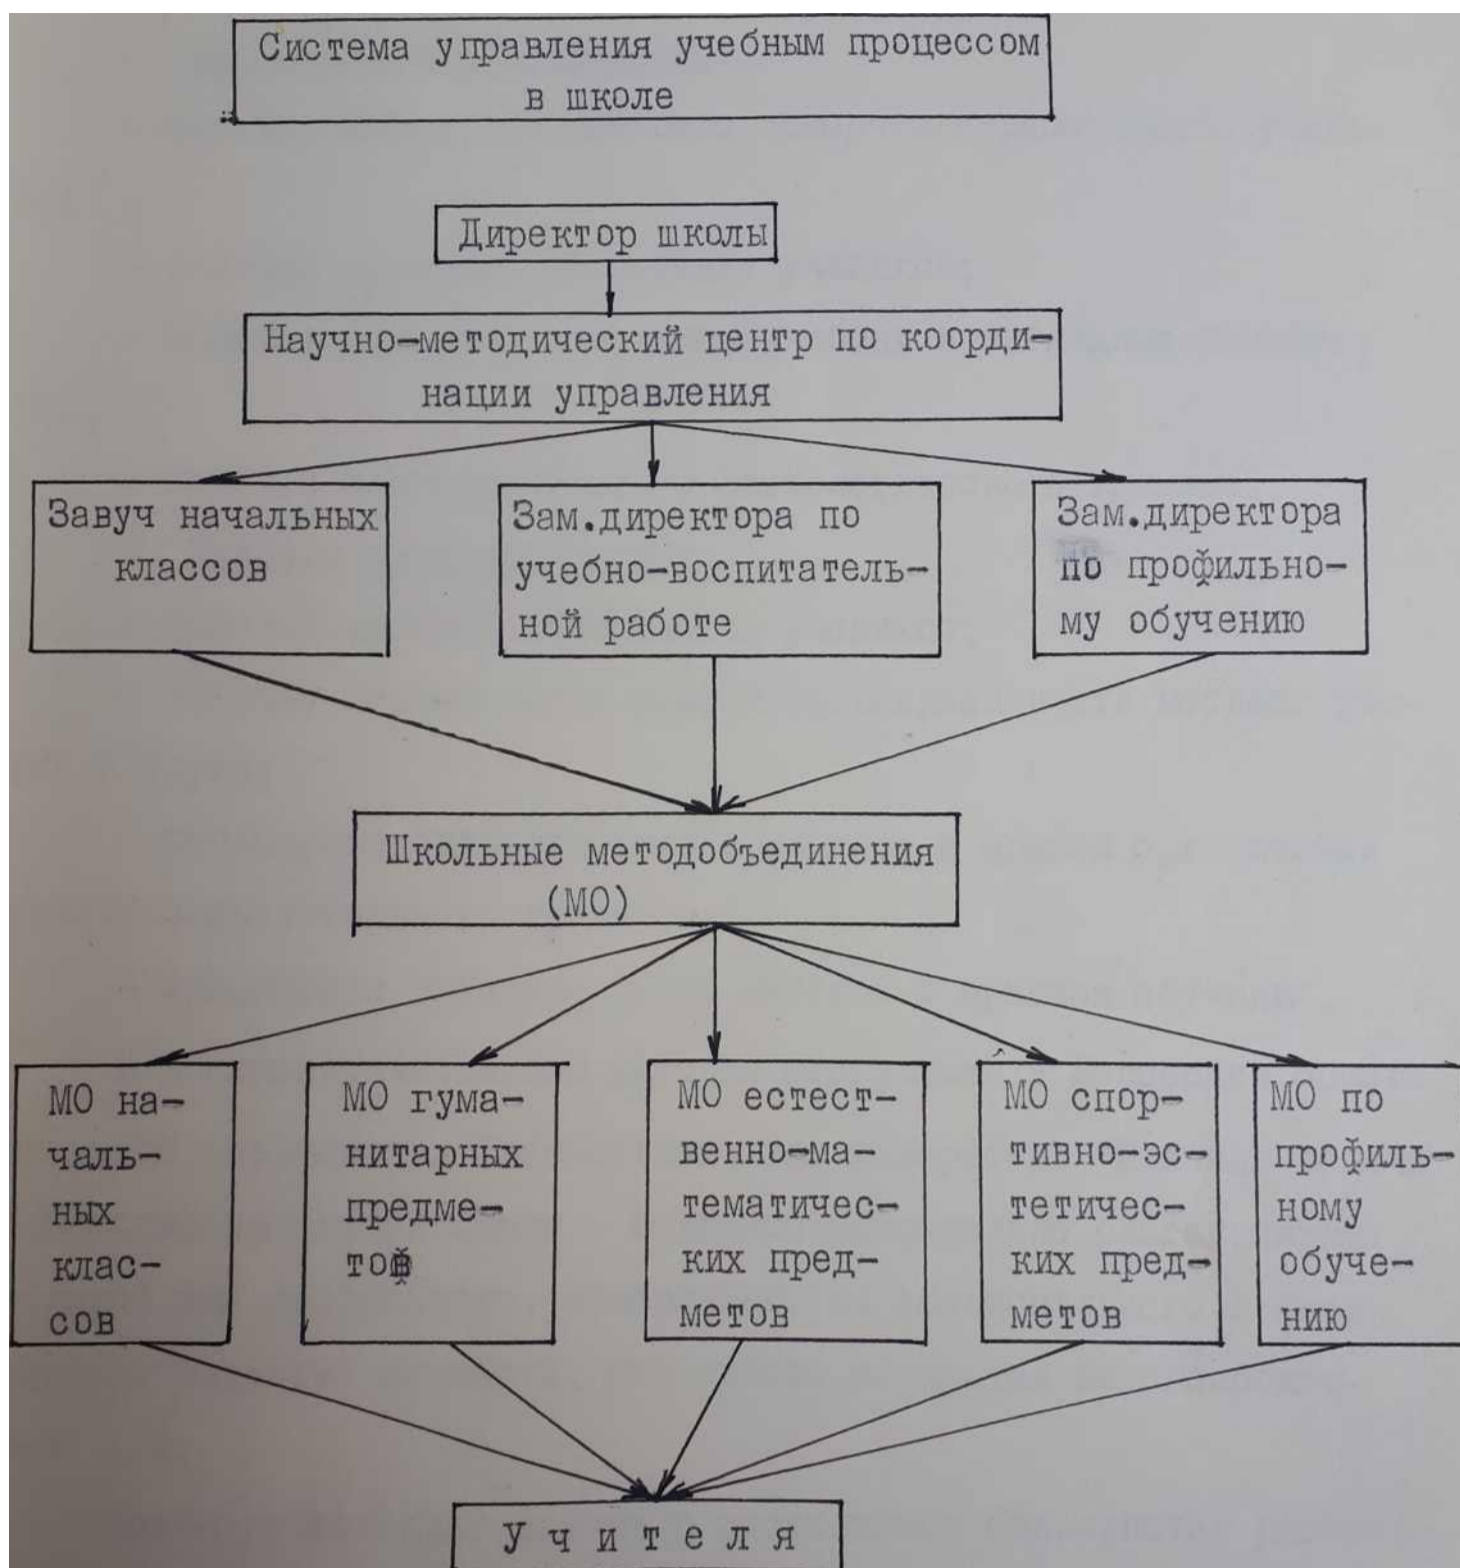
Система управления учебным процессом в школе

Директор школы

Научно-методический центр по координации управления

Завуч начальных классов

Зам.директора по учебно-воспитательной работе

Зам.директора по профильному обучению

Школьные методобъединения (МО)

МО начальных классов

МО гуманитарных предметоф

МО естественно-математических предметов

МО спортивно-эстетических предметов

МО по профильному обучению

Учителя